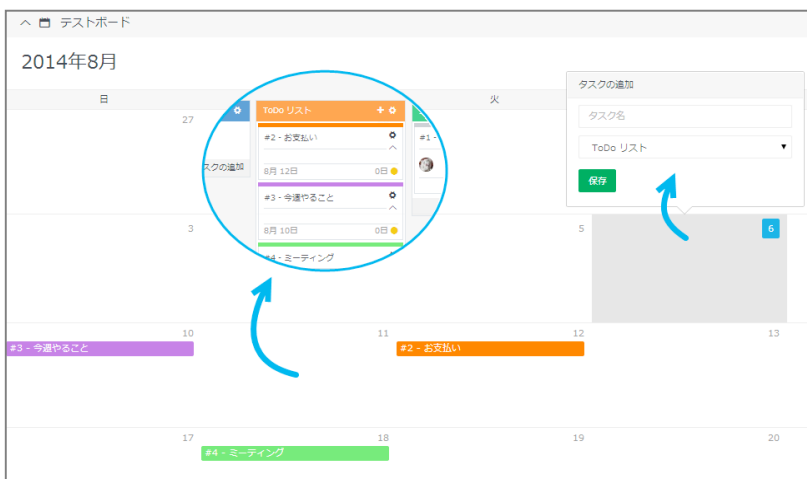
テストボード

2014年8月

日

火

27

ToDo リスト

#2 - お支払い

8月 12日

0日

#3 - 今週やること

8月 10日

0日

#4 - ミーティング

スクの追加

#1

タスクの追加

タスク名

ToDo リスト

保存

3

5

6

10

11

12

13

#3 - 今週やること

#2 - お支払い

17

18

19

20

#4 - ミーティング